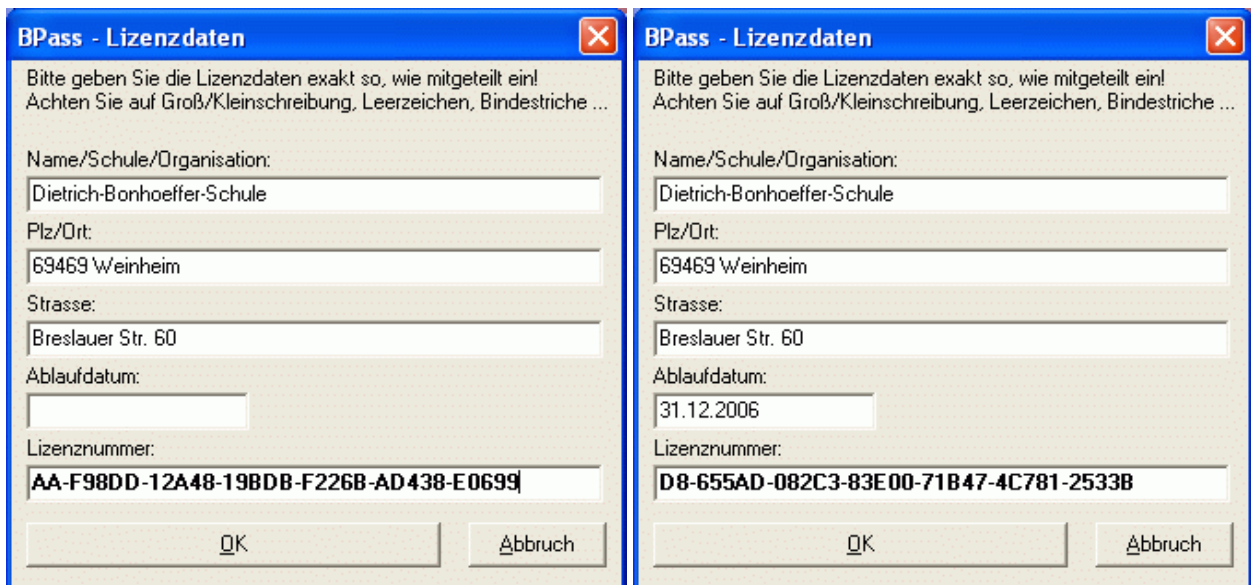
BPass - Lizenzdaten

Bitte geben Sie die Lizenzdaten exakt so, wie mitgeteilt ein!
Achten Sie auf Groß/Kleinschreibung, Leerzeichen, Bindestriche ...

Name/Schule/Organisation:
Dietrich-Bonhoeffer-Schule

Plz/Ort:
69469 Weinheim

Strasse:
Breslauer Str. 60

Ablaufdatum:

Lizenznummer:
AA-F98DD-12A48-19BDB-F226B-AD438-E0699

OK

Abbruch

BPass - Lizenzdaten

Bitte geben Sie die Lizenzdaten exakt so, wie mitgeteilt ein!
Achten Sie auf Groß/Kleinschreibung, Leerzeichen, Bindestriche ...

Name/Schule/Organisation:
Dietrich-Bonhoeffer-Schule

Plz/Ort:
69469 Weinheim

Strasse:
Breslauer Str. 60

Ablaufdatum:
31.12.2006

Lizenznummer:
D8-655AD-082C3-83E00-71B47-4C781-2533B

OK

Abbruch